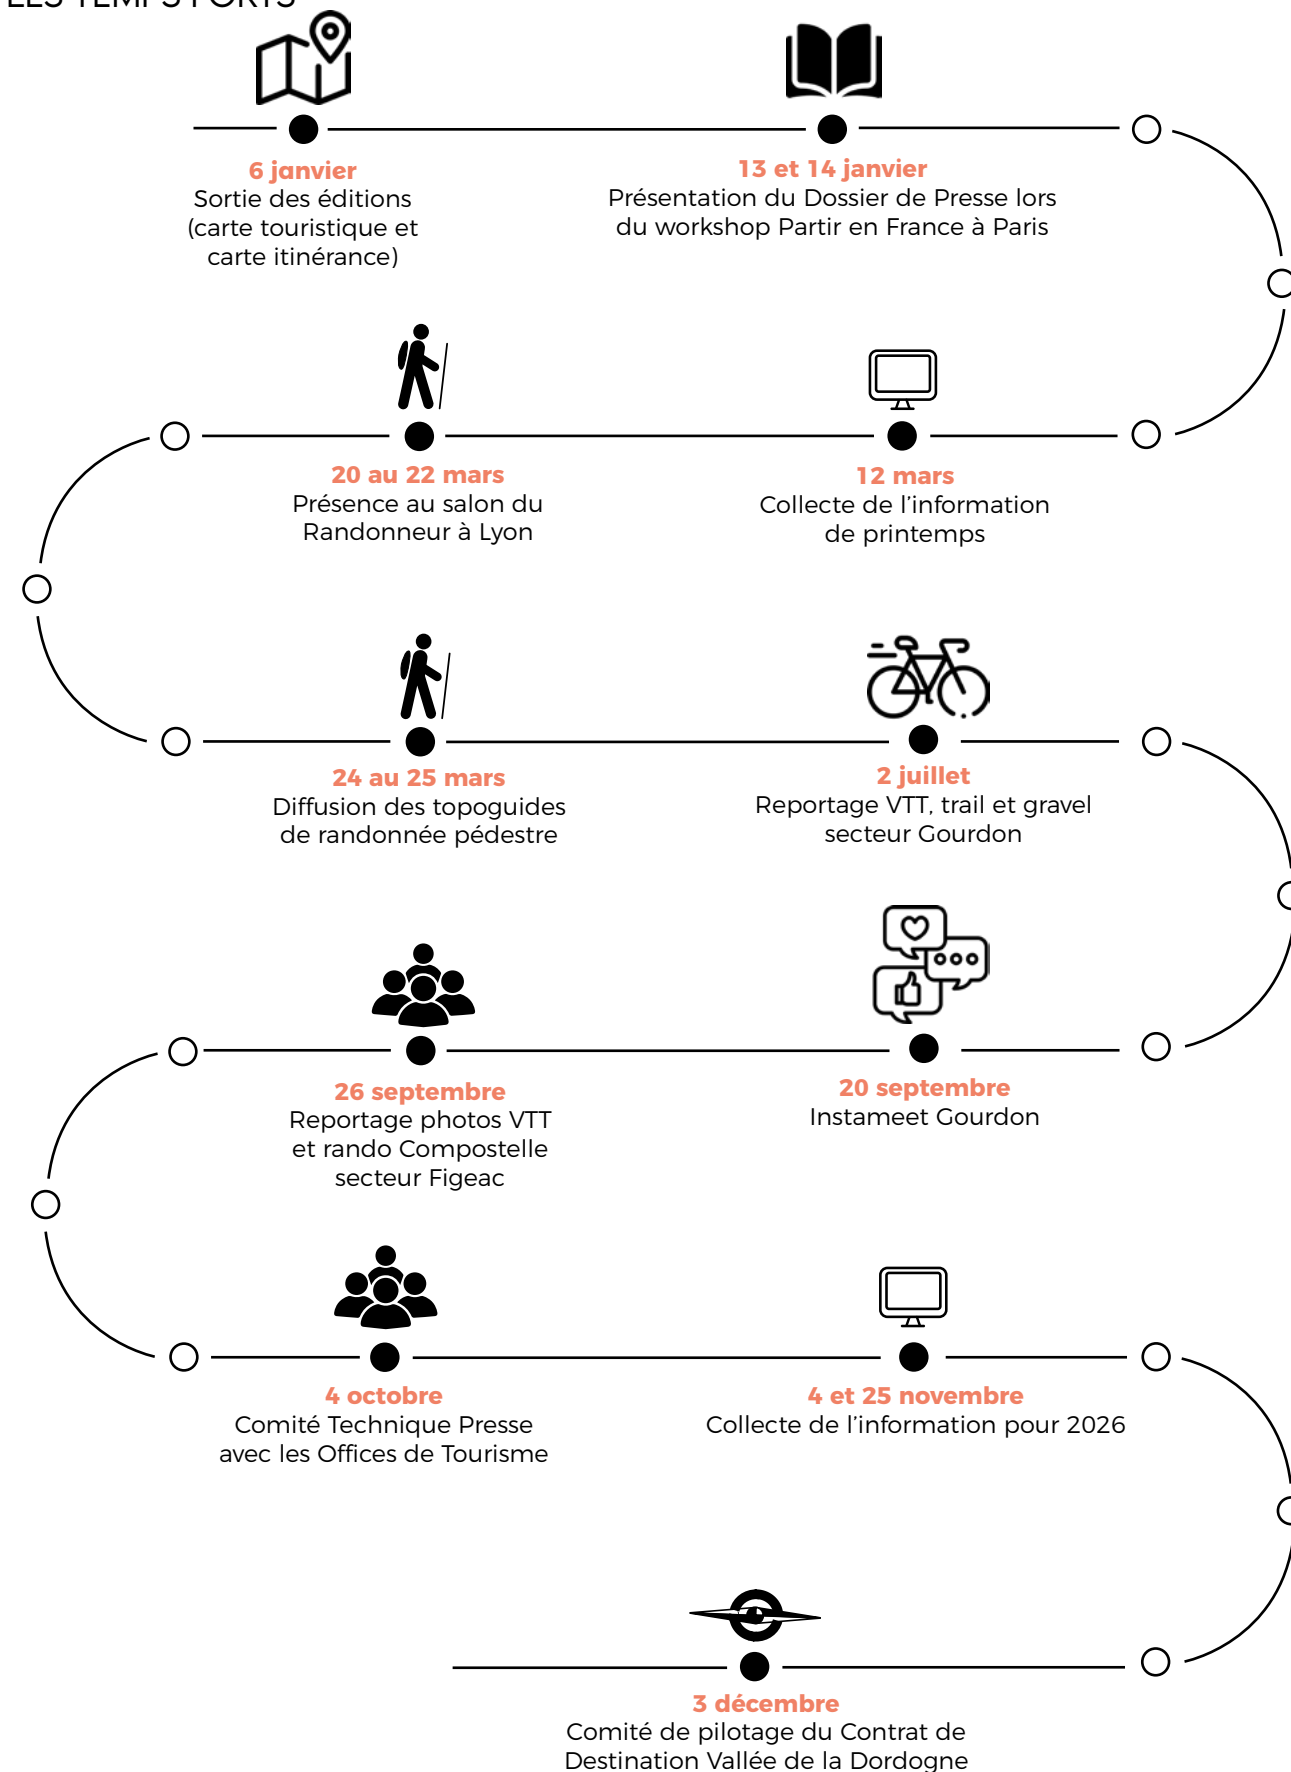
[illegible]

6 janvier
Sortie des éditions (carte touristique et carte itinérance)

13 et 14 janvier
Présentation du Dossier de Presse lors du workshop Partir en France à Paris

20 au 22 mars
Présence au salon du Randonneur à Lyon

12 mars
Collecte de l'information de printemps

24 au 25 mars
Diffusion des topoguides de randonnée pédestre

2 juillet
Reportage VTT, trail et gravel secteur Gourdon

26 septembre
Reportage photos VTT et rando Compostelle secteur Figeac

20 septembre
Instameet Gourdon

4 octobre
Comité Technique Presse avec les Offices de Tourisme

4 et 25 novembre
Collecte de l'information pour 2026

3 décembre
Comité de pilotage du Contrat de Destination Vallée de la Dordogne